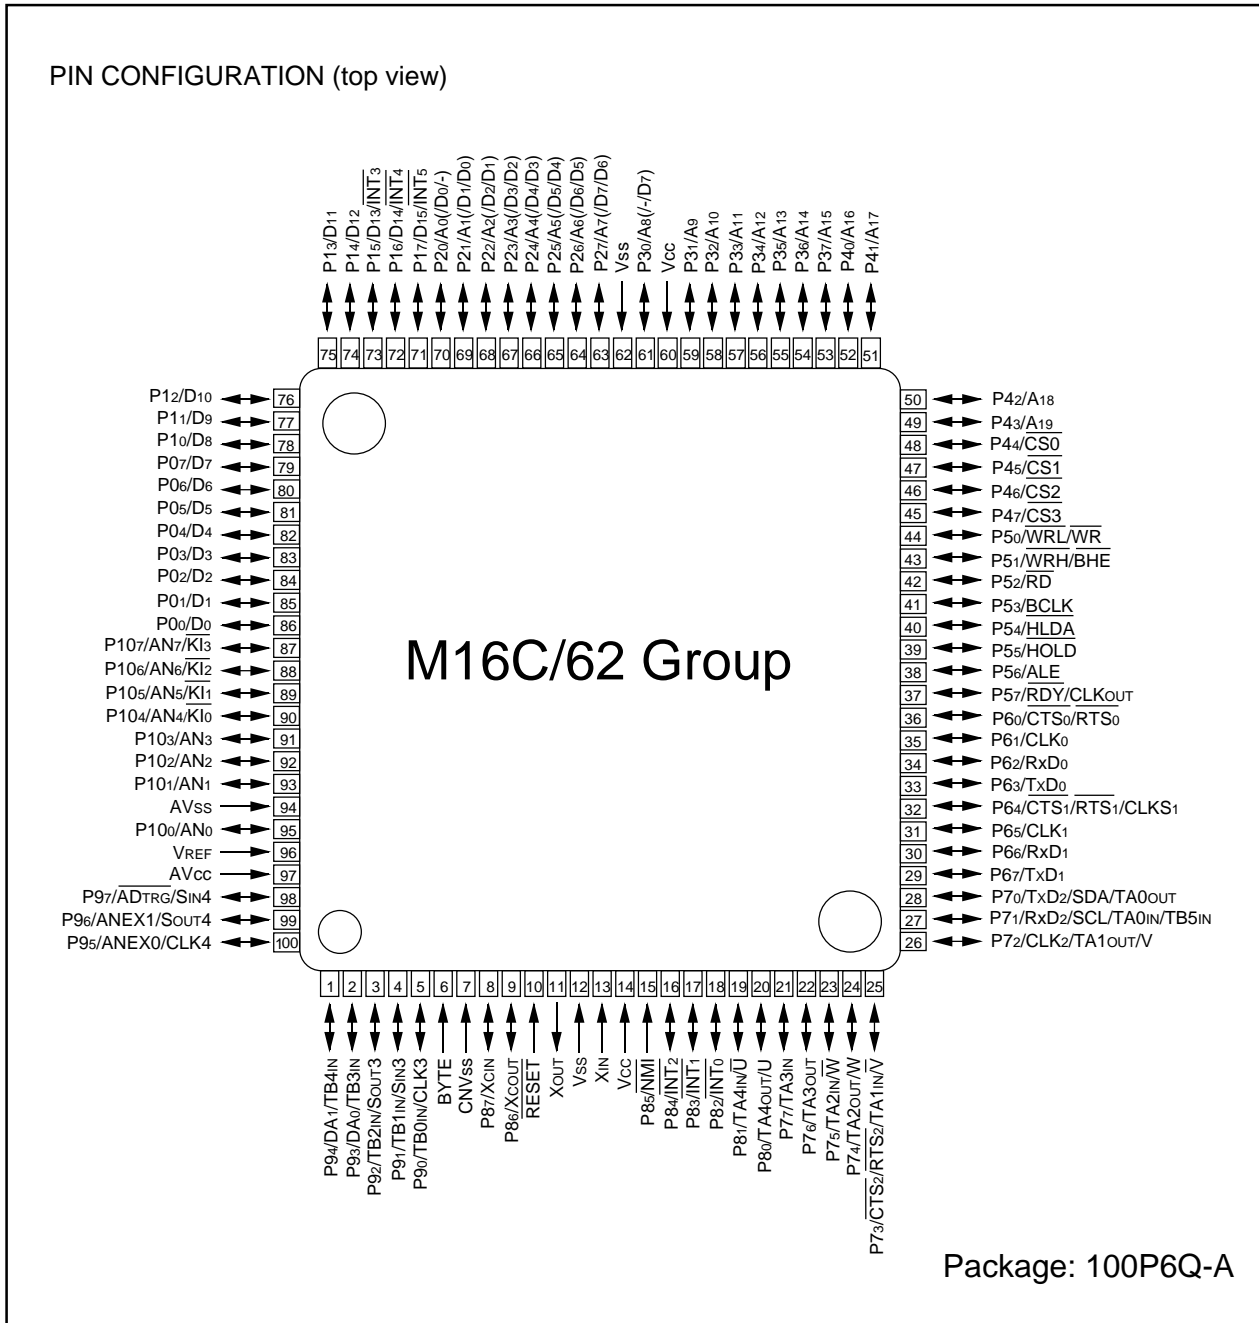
PIN CONFIGURATION (top view)

P1₃/D₁₁
P1₄/D₁₂
P1₅/D₁₃/$\overline{INT_3}$
P1₆/D₁₄/$\overline{INT_4}$
P1₇/D₁₅/$\overline{INT_5}$
P2₀/A₀(/D₀/-)
P2₁/A₁(/D₁/D₀)
P2₂/A₂(/D₂/D₁)
P2₃/A₃(/D₃/D₂)
P2₄/A₄(/D₄/D₃)
P2₅/A₅(/D₅/D₄)
P2₆/A₆(/D₆/D₅)
P2₇/A₇(/D₇/D₆)
Vss
P3₀/A₈(/-/D₇)
Vcc
P3₁/A₉
P3₂/A₁₀
P3₃/A₁₁
P3₄/A₁₂
P3₅/A₁₃
P3₆/A₁₄
P3₇/A₁₅
P4₀/A₁₆
P4₁/A₁₇

75 74 73 72 71 70 69 68 67 66 65 64 63 62 61 60 59 58 57 56 55 54 53 52 51

P1₂/D₁₀ 76
P1₁/D₉ 77
P1₀/D₈ 78
P0₇/D₇ 79
P0₆/D₆ 80
P0₅/D₅ 81
P0₄/D₄ 82
P0₃/D₃ 83
P0₂/D₂ 84
P0₁/D₁ 85
P0₀/D₀ 86
P10₇/AN₇/$\overline{KI_3}$ 87
P10₆/AN₆/$\overline{KI_2}$ 88
P10₅/AN₅/$\overline{KI_1}$ 89
P10₄/AN₄/$\overline{KI_0}$ 90
P10₃/AN₃ 91
P10₂/AN₂ 92
P10₁/AN₁ 93
AVss 94
P10₀/AN₀ 95
VREF 96
AVcc 97
P9₇/$\overline{ADTRG}$/SIN4 98
P9₆/ANEX1/SOUT4 99
P9₅/ANEX0/CLK4 100

M16C/62 Group

50 P4₂/A₁₈
49 P4₃/A₁₉
48 P4₄/$\overline{CS0}$
47 P4₅/$\overline{CS1}$
46 P4₆/$\overline{CS2}$
45 P4₇/$\overline{CS3}$
44 P5₀/$\overline{WRL}$/$\overline{WR}$
43 P5₁/$\overline{WRH}$/$\overline{BHE}$
42 P5₂/$\overline{RD}$
41 P5₃/BCLK
40 P5₄/$\overline{HLDA}$
39 P5₅/$\overline{HOLD}$
38 P5₆/ALE
37 P5₇/$\overline{RDY}$/CLKOUT
36 P6₀/$\overline{CTS_0}$/$\overline{RTS_0}$
35 P6₁/CLK₀
34 P6₂/RxD₀
33 P6₃/TxD₀
32 P6₄/$\overline{CTS_1}$/$\overline{RTS_1}$/CLKS₁
31 P6₅/CLK₁
30 P6₆/RxD₁
29 P6₇/TxD₁
28 P7₀/TxD₂/SDA/TA0OUT
27 P7₁/RxD₂/SCL/TA0IN/TB5IN
26 P7₂/CLK₂/TA1OUT/V

1 2 3 4 5 6 7 8 9 10 11 12 13 14 15 16 17 18 19 20 21 22 23 24 25

P9₄/DA₁/TB4IN
P9₃/DA₀/TB3IN
P9₂/TB2IN/SOUT3
P9₁/TB1IN/SIN3
P9₀/TB0IN/CLK3
BYTE
CNVss
P8₇/XCIN
P8₆/XCOUT
$\overline{RESET}$
XOUT
VSS
XIN
VCC
P8₅/$\overline{NMI}$
P8₄/$\overline{INT_2}$
P8₃/$\overline{INT_1}$
P8₂/$\overline{INT_0}$
P8₁/TA4IN/$\overline{U}$
P8₀/TA4OUT/U
P7₇/TA3IN
P7₆/TA3OUT
P7₅/TA2IN/$\overline{W}$
P7₄/TA2OUT/W
P7₃/$\overline{CTS_2}$/$\overline{RTS_2}$/TA1IN/$\overline{V}$

Package: 100P6Q-A